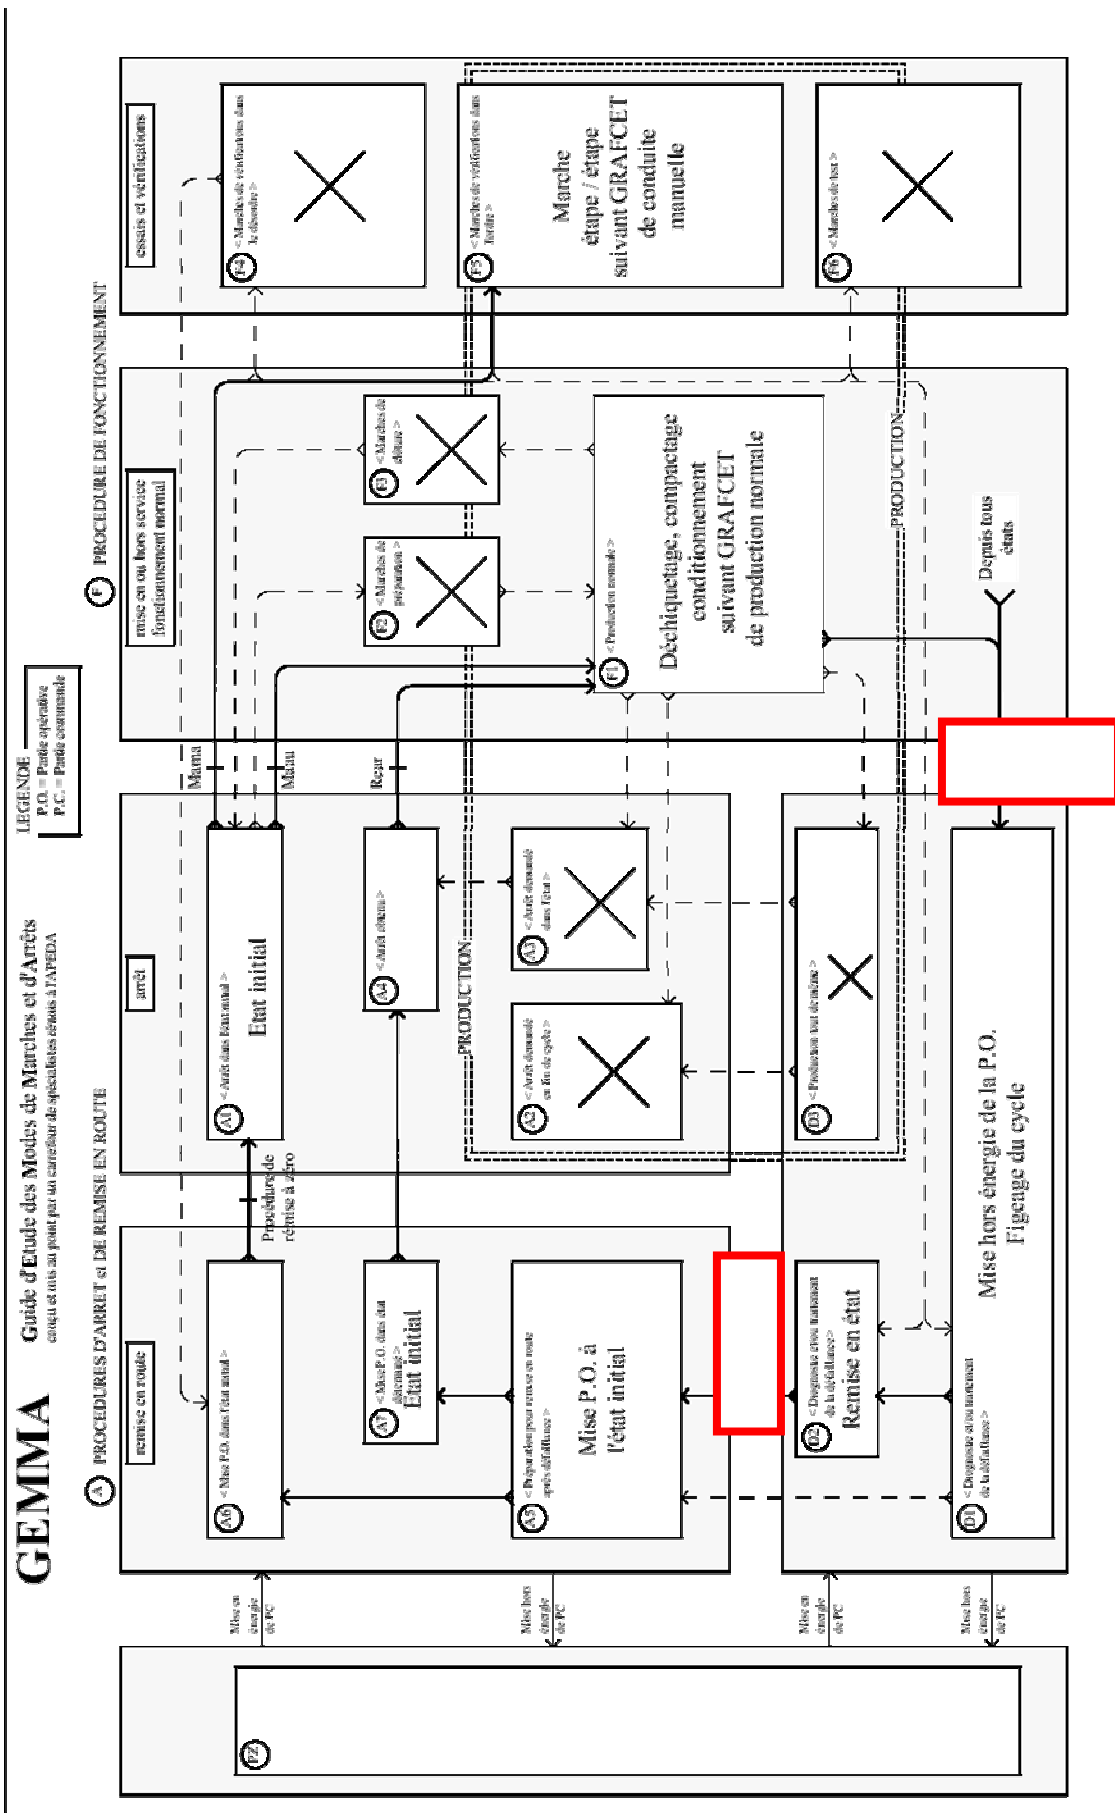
GEMMA

Guide d'Etude des Modes de Marches et d'Arrêts
conçu et mis au point par un carrefour de spécialistes réunis à l'ADEPA

LEGENDE
P.O. = Partie opérative
P.C. = Partie commande

A PROCEDURES D'ARRET et DE REMISE EN ROUTE

F PROCEDURE DE FONCTIONNEMENT

remise en route

arrêt

mise en ou hors service
fonctionnement normal

essais et vérifications

A6 < Mise P.O. dans l'état initial >

A7 < Mise P.O. dans état déterminé > Etat initial

A5 < Préparation pour remise en route après défaillance > Mise P.O. à l'état initial

A1 < Arrêt dans l'état initial > Etat initial

A4 < Arrêt obtenu >

A3 < Arrêt demandé dans l'état >

A2 < Arrêt demandé en fin de cycle >

D3 < Production tout de même >

D2 < Diagnostic et/ou traitement de la défaillance > Remise en état

D1 < Diagnostic et/ou traitement de la défaillance > Mise hors énergie de la P.O. Figeage du cycle

F1 < Production normale > Déchiquetage, compactage conditionnement suivant GRAFCET de production normale

F2 < Marches de préparation >

F3 < Marches de clôture >

F4 < Marches de vérifications dans le désordre >

F5 < Marches de vérifications dans l'ordre > Marche étape / étape suivant GRAFCET de conduite manuelle

F6 < Marches de test >

P2

Procédure de remise à zéro

Manu

Manu

Repr

PRODUCTION

PRODUCTION

Depuis tous états

Mise en énergie de PC

Mise hors énergie de PC

Mise en énergie de PC

Mise hors énergie de PC